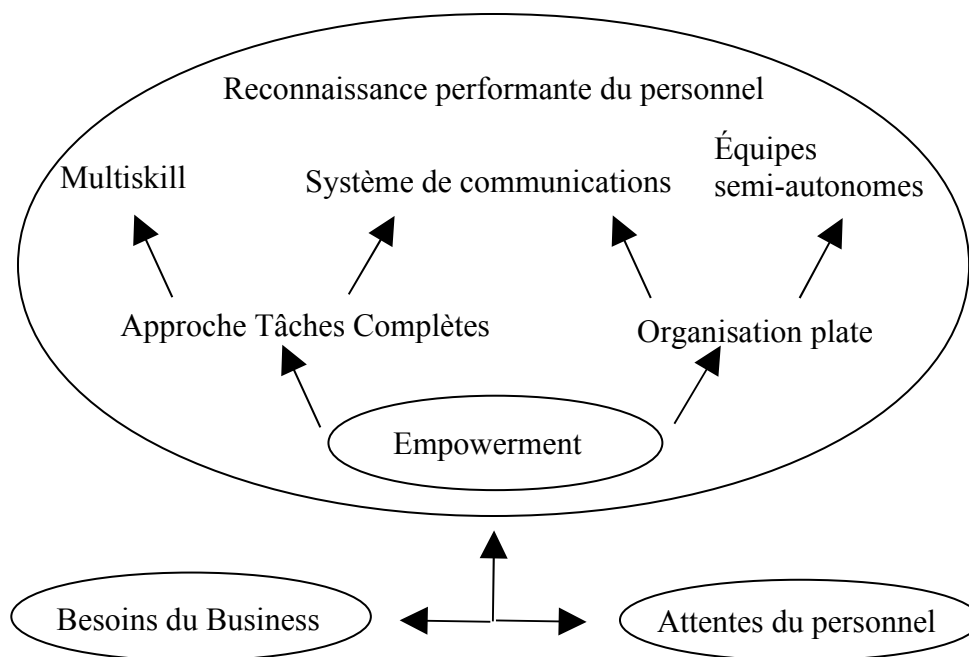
Reconnaissance performante du personnel

Multiskill

Système de communications

Équipes semi-autonomes

Approche Tâches Complètes

Organisation plate

Empowerment

Besoins du Business

Attentes du personnel